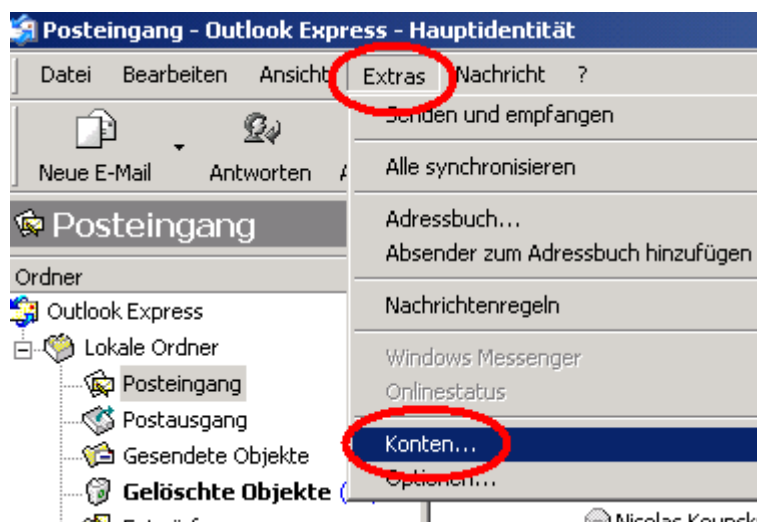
Posteingang - Outlook Express - Hauptidentität

Datei Bearbeiten Ansicht Extras Nachricht ?

Neue E-Mail Antworten

Posteingang

Ordner

Outlook Express
Lokale Ordner
Posteingang
Postausgang
Gesendete Objekte
Gelöschte Objekte

Senden und empfangen

Alle synchronisieren

Adressbuch...
Absender zum Adressbuch hinzufügen

Nachrichtenregeln

Windows Messenger
Onlinestatus

Konten...
Optionen...

Nicolas Koupck